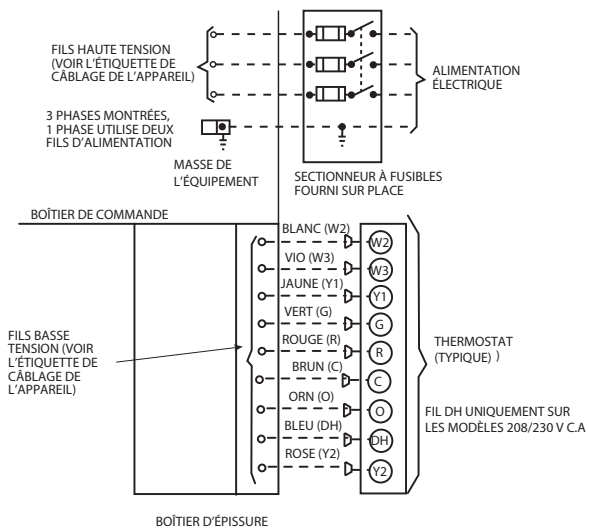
FILS HAUTE TENSION (VOIR L'ÉTIQUETTE DE CÂBLAGE DE L'APPAREIL)

3 PHASES MONTRÉES, 1 PHASE UTILISE DEUX FILS D'ALIMENTATION

MASSE DE L'ÉQUIPEMENT

SECTIONNEUR À FUSIBLES FOURNI SUR PLACE

ALIMENTATION ÉLECTRIQUE

BOÎTIER DE COMMANDE

FILS BASSE TENSION (VOIR L'ÉTIQUETTE DE CÂBLAGE DE L'APPAREIL)

BLANC (W2)
VIO (W3)
JAUNE (Y1)
VERT (G)
ROUGE (R)
BRUN (C)
ORN (O)
BLEU (DH)
ROSE (Y2)

W2
W3
Y1
G
R
C
O
DH
Y2

THERMOSTAT (TYPIQUE) )

FIL DH UNIQUEMENT SUR LES MODÈLES 208/230 V C.A

BOÎTIER D'ÉPISSURE